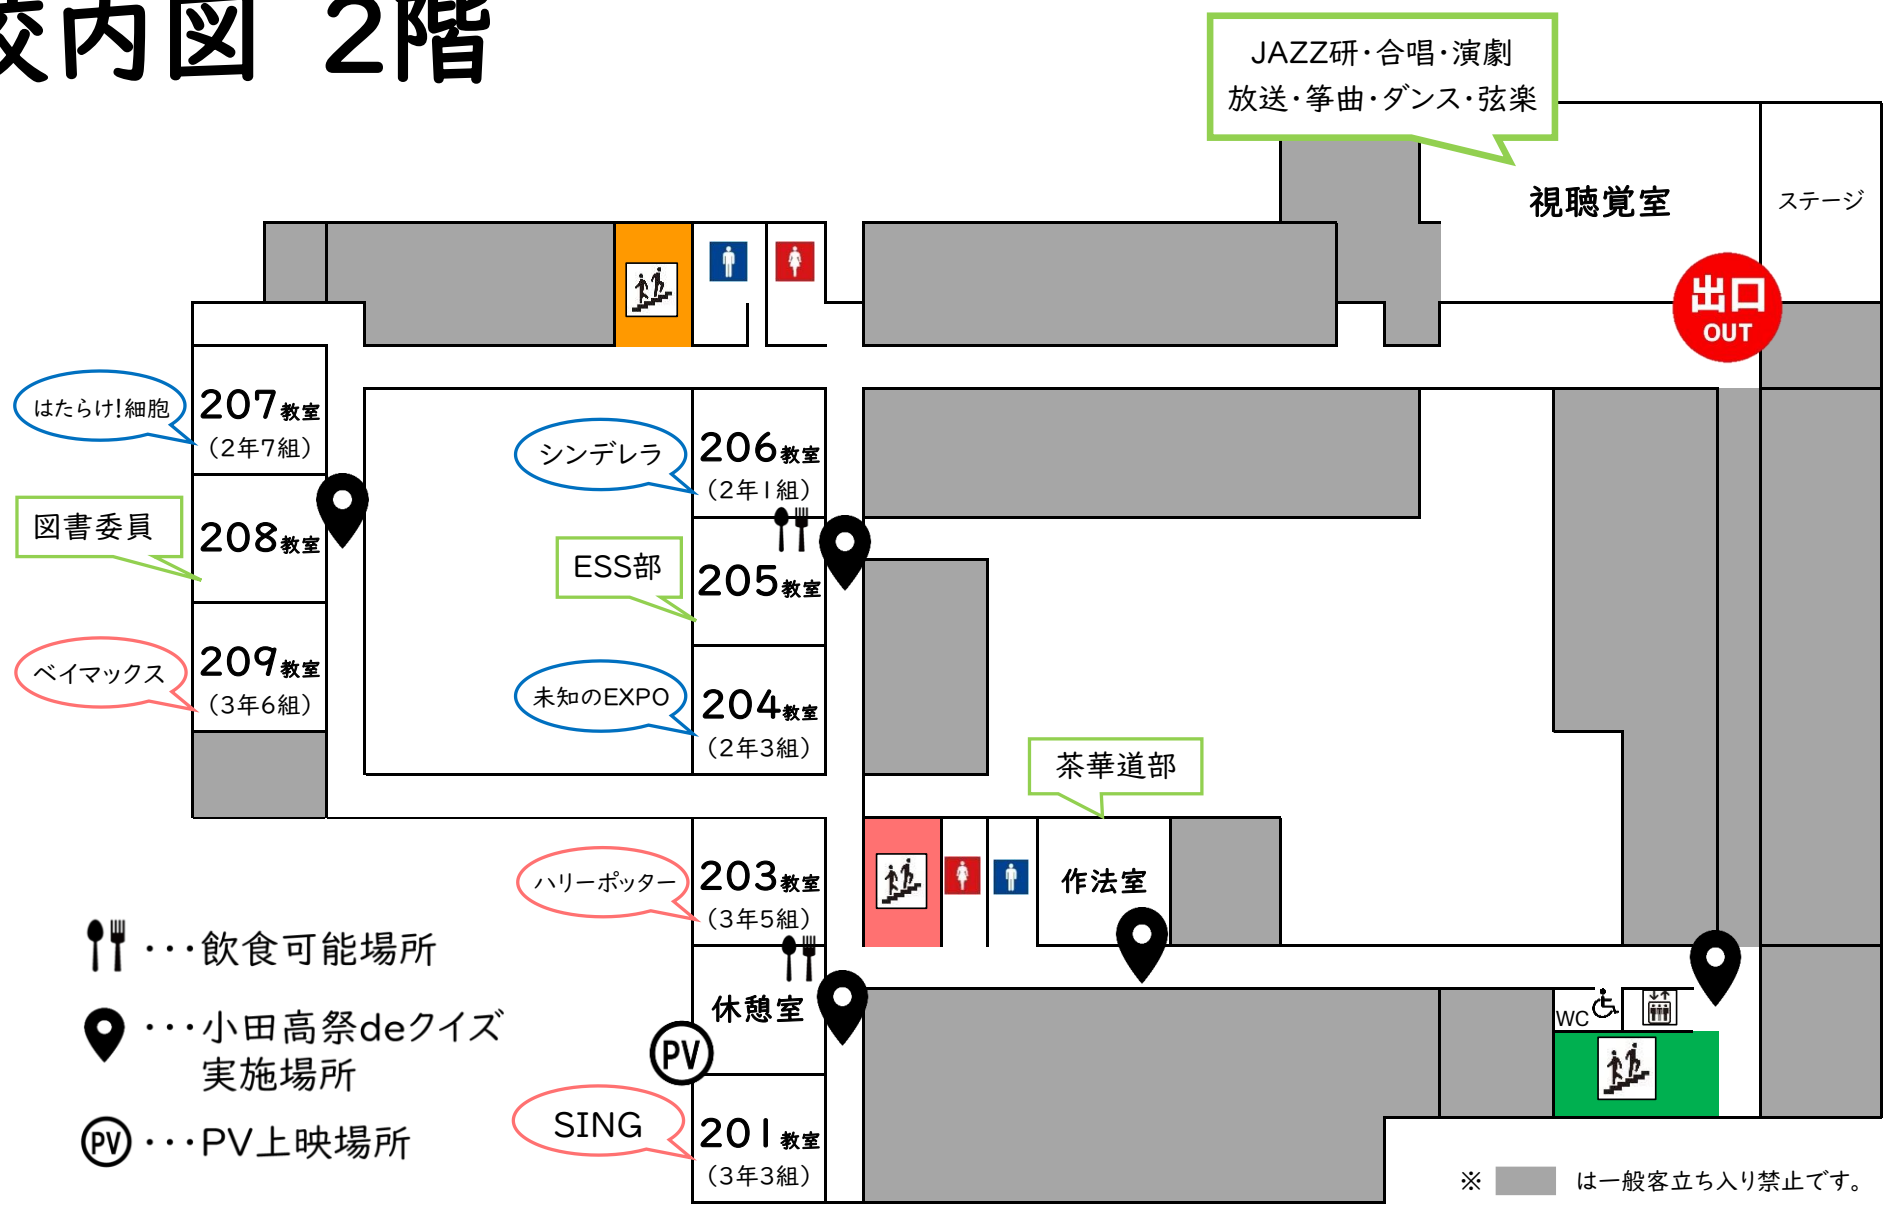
校内図　2階

JAZZ研・合唱・演劇
放送・箏曲・ダンス・弦楽

視聴覚室

ステージ

出口
OUT

はたらけ!細胞

207教室
（2年7組）

図書委員

208教室

ベイマックス

209教室
（3年6組）

シンデレラ

206教室
（2年1組）

ESS部

205教室

未知のEXPO

204教室
（2年3組）

茶華道部

作法室

ハリーポッター

203教室
（3年5組）

休憩室

PV

SING

201教室
（3年3組）

WC

・・・飲食可能場所

・・・小田高祭deクイズ実施場所

PV・・・PV上映場所

※　は一般客立ち入り禁止です。